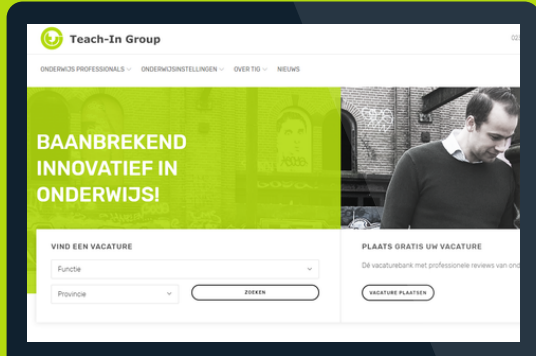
Teach-In Group

02

ONDERWIJS PROFESSIONALS ONDERWIJSINSTELLINGEN OVER TIG NIEUWS

BAANBREKEND INNOVATIEF IN ONDERWIJS!

VIND EEN VACATURE

Functie

Provincie

ZOEKEN

PLAATS GRATIS UW VACATURE

Dé vacaturebank met professionele reviews van ond

VACATURE PLAATSEN